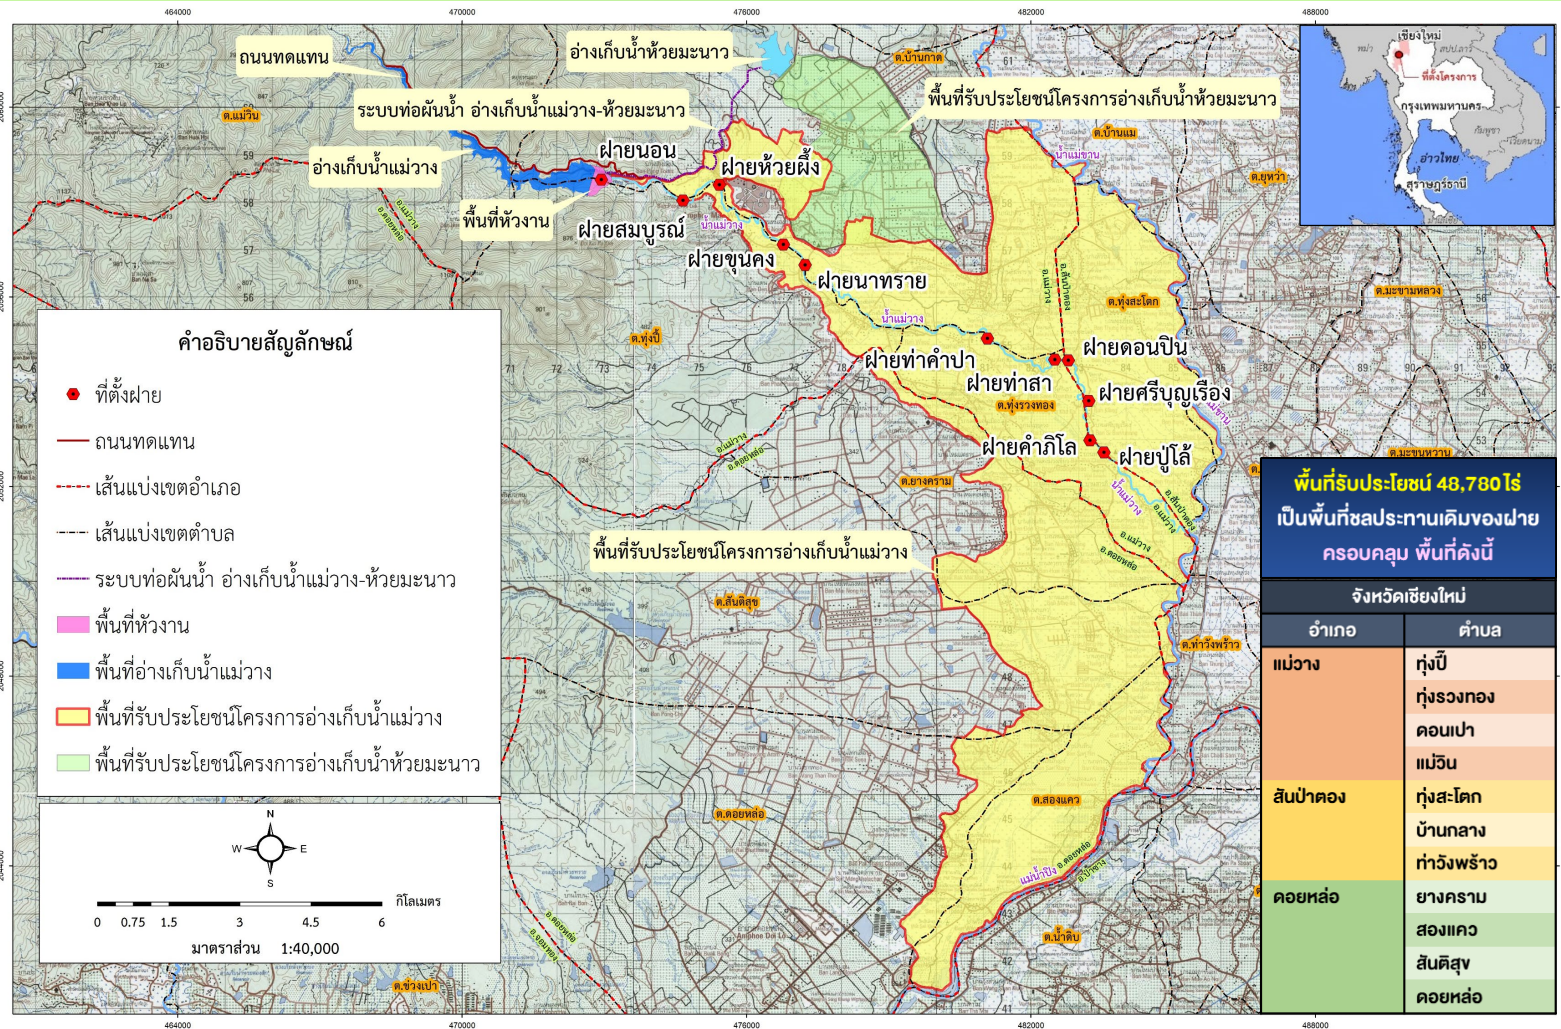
464000 470000 476000 482000 488000

ถนนทดแทน

อ่างเก็บน้ำห้วยมะนาว

ระบบท่อผันน้ำ อ่างเก็บน้ำแม่วาง-ห้วยมะนาว

พื้นที่รับประโยชน์โครงการอ่างเก็บน้ำห้วยมะนาว

ต.บ้านกาด

ต.แม่วิน

ต.บ้านแม

น้ำแม่ขาน

อ่างเก็บน้ำแม่วาง

ฝายนอน

ฝายห้วยผึ้ง

พื้นที่หัวงาน

ฝายสมบูรณ์

น้ำแม่วาง

ฝายขุนคง

ฝายนาทราย

ต.ยุหว่า

อ.แม่วาง

อ.ดอยหล่อ

อ.สันป่าตอง

ต.ทุ่งสะโตก

ต.มะขามหลวง

ต.ทุ่งปี้

น้ำแม่วาง

ฝายดอนปิน

ฝายท่าคำปา

ฝายท่าสา

ฝายศรีบุญเรือง

ต.ทุ่งรวงทอง

ฝายคำภิโล

ฝายปู่โล้

ต.มะขามหวาน

ต.ยางคราม

น้ำแม่วาง

พื้นที่รับประโยชน์โครงการอ่างเก็บน้ำแม่วาง

ต.สันติสุข

ต.ท่าวังพร้าว

ต.สองแคว

ต.ดอยหล่อ

แม่น้ำปิง

ต.น้ำดิบ

ต.ช่วงเปา

คำอธิบายสัญลักษณ์

ที่ตั้งฝาย

ถนนทดแทน

เส้นแบ่งเขตอำเภอ

เส้นแบ่งเขตตำบล

ระบบท่อผันน้ำ อ่างเก็บน้ำแม่วาง-ห้วยมะนาว

พื้นที่หัวงาน

พื้นที่อ่างเก็บน้ำแม่วาง

พื้นที่รับประโยชน์โครงการอ่างเก็บน้ำแม่วาง

พื้นที่รับประโยชน์โครงการอ่างเก็บน้ำห้วยมะนาว

N W E S

0 0.75 1.5 3 4.5 6 กิโลเมตร

มาตราส่วน 1:40,000

เชียงใหม่

ที่ตั้งโครงการ

กรุงเทพมหานคร

อ่าวไทย

สุราษฎร์ธานี

พื้นที่รับประโยชน์ 48,780 ไร่
เป็นพื้นที่ชลประทานเดิมของฝาย
ครอบคลุม พื้นที่ดังนี้

จังหวัดเชียงใหม่

| อำเภอ | ตำบล |
|---|---|
| แม่วาง | ทุ่งปี้ |
| | ทุ่งรวงทอง |
| | ดอนเปา |
| | แม่วิน |
| สันป่าตอง | ทุ่งสะโตก |
| | บ้านกลาง |
| | ท่าวังพร้าว |
| ดอยหล่อ | ยางคราม |
| | สองแคว |
| | สันติสุข |
| | ดอยหล่อ |